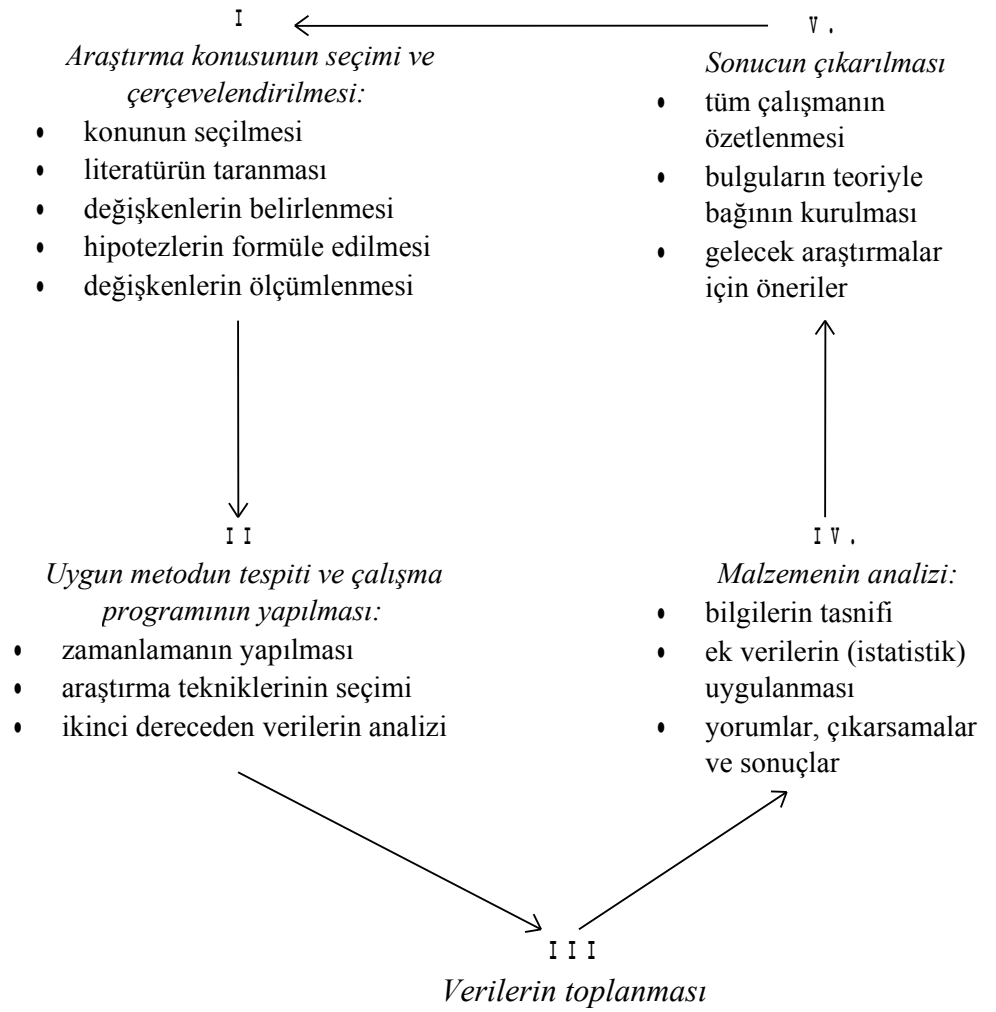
I
Araştırma konusunun seçimi ve çerçevelendirilmesi:
• konunun seçilmesi
• literatürün taranması
• değişkenlerin belirlenmesi
• hipotezlerin formüle edilmesi
• değişkenlerin ölçümlenmesi

V.
Sonucun çıkarılması
• tüm çalışmanın özetlenmesi
• bulguların teoriyle bağının kurulması
• gelecek araştırmalar için öneriler

II
Uygun metodun tespiti ve çalışma programının yapılması:
• zamanlamanın yapılması
• araştırma tekniklerinin seçimi
• ikinci dereceden verilerin analizi

IV.
Malzemenin analizi:
• bilgilerin tasnifi
• ek verilerin (istatistik) uygulanması
• yorumlar, çıkarsamalar ve sonuçlar

III
Verilerin toplanması